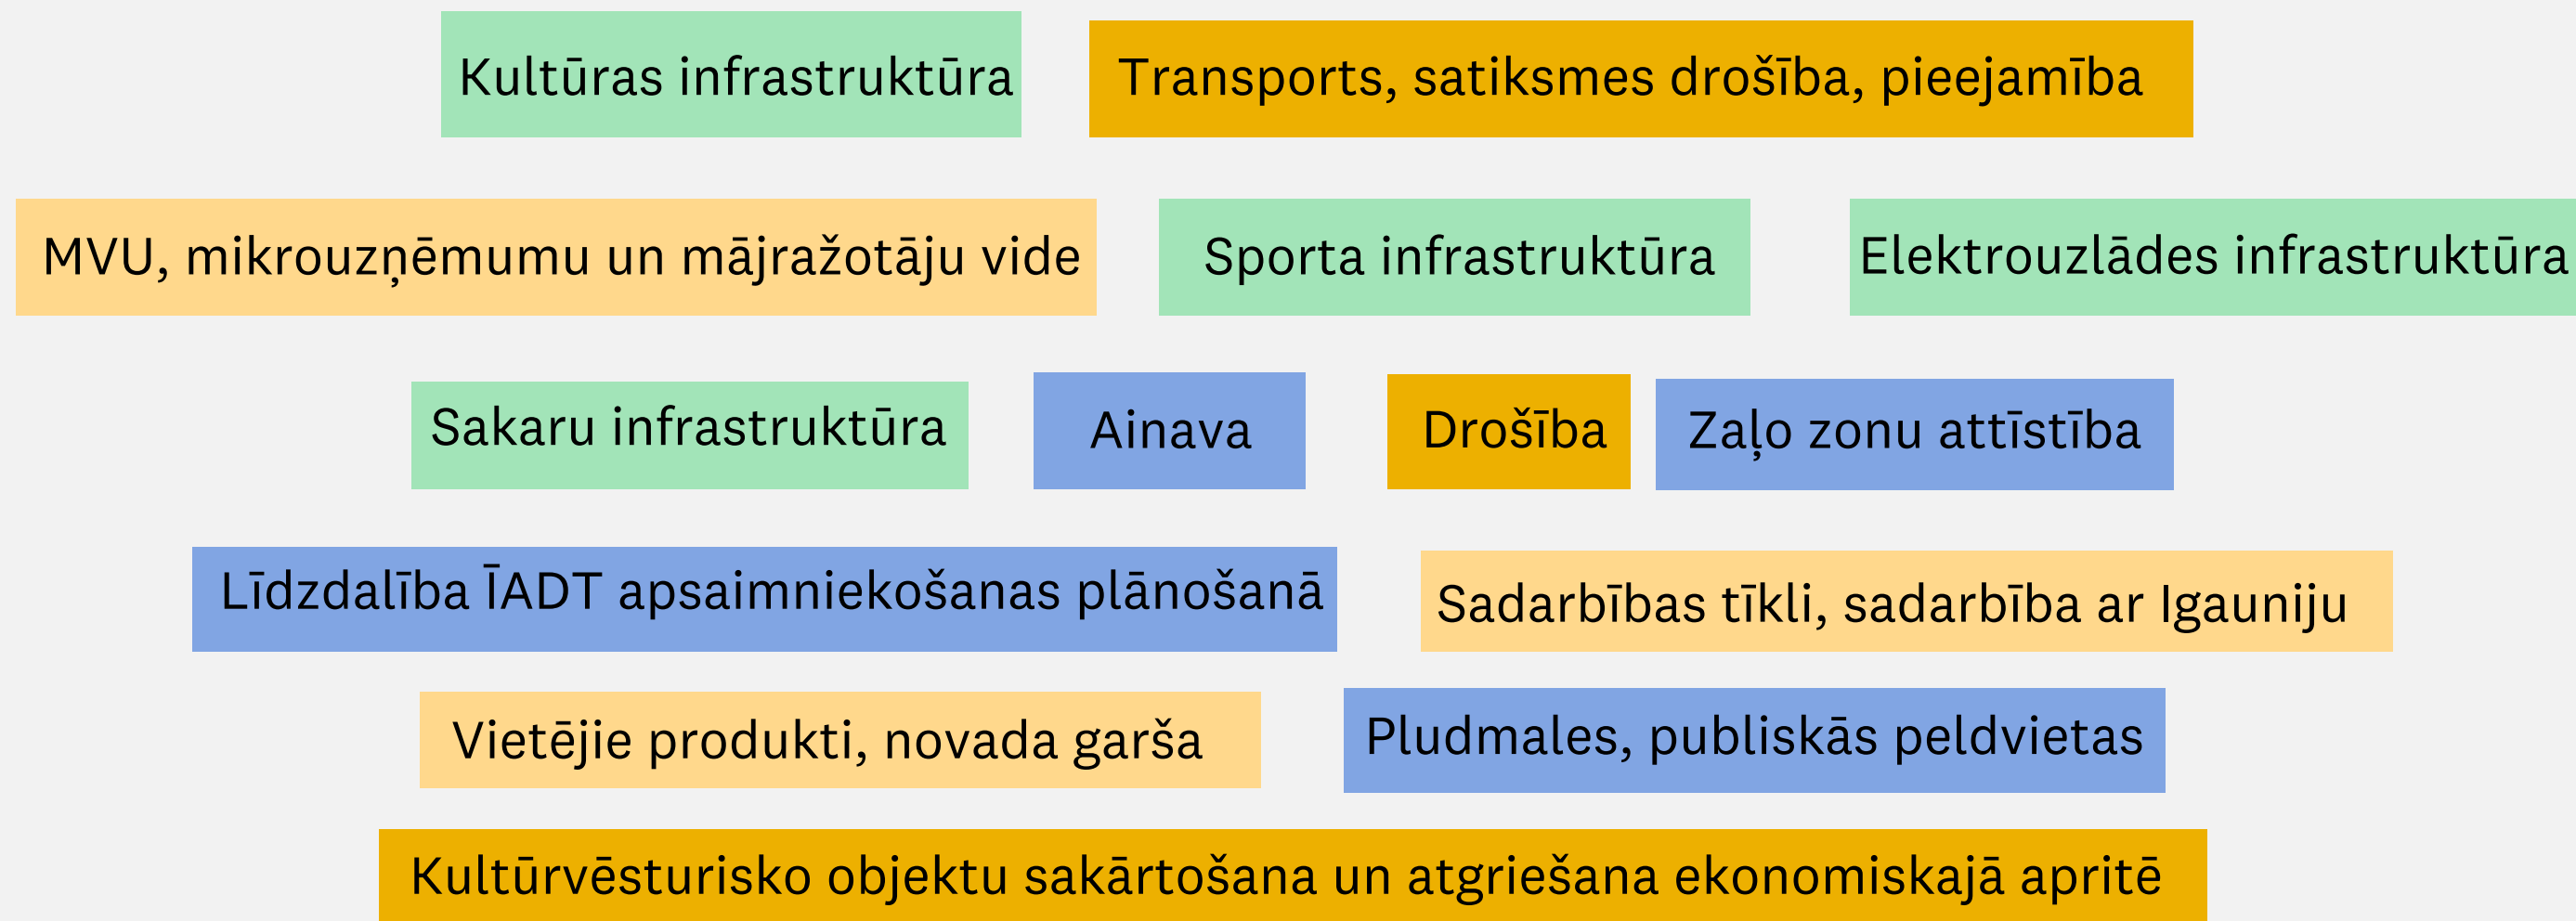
Kultūras infrastruktūra

Transports, satiksmes drošība, pieejamība

MVU, mikrouzņēmumu un mājražotāju vide

Sporta infrastruktūra

Elektrouzlādes infrastruktūra

Sakaru infrastruktūra

Ainava

Drošība

Zaļo zonu attīstība

Līdzdalība ĪADT apsaimniekošanas plānošanā

Sadarbības tīkli, sadarbība ar Igauniju

Vietējie produkti, novada garša

Pludmales, publiskās peldvietas

Kultūrvēsturisko objektu sakārtošana un atgriešana ekonomiskajā apritē